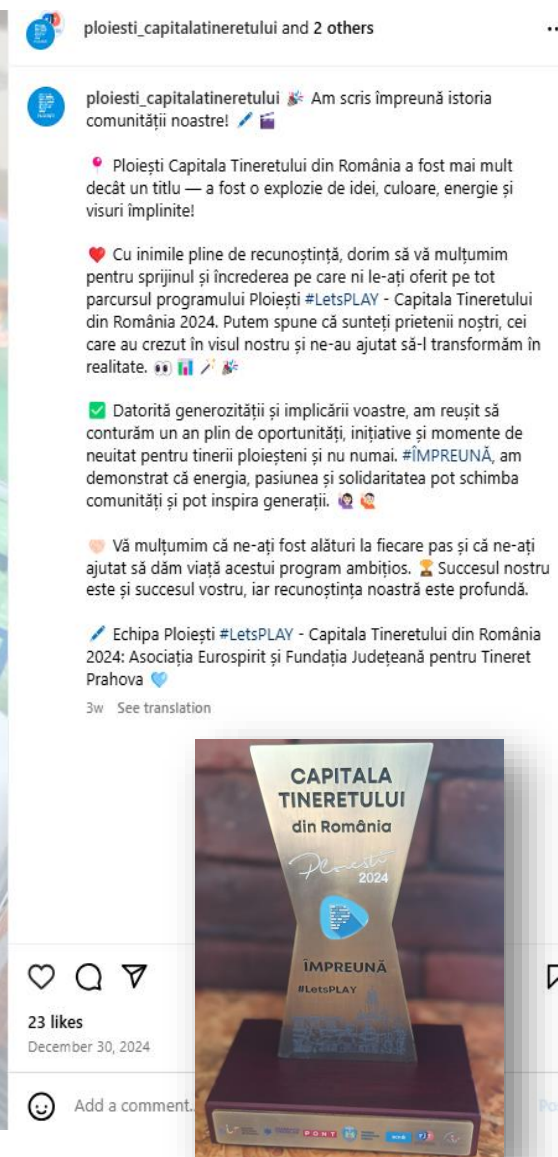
ploiesti_capitalatineretului and 2 others

ploiesti_capitalatineretului 🎉 Am scris împreună istoria comunității noastre! 🖊️ 🎬

📍 Ploiești Capitala Tineretului din România a fost mai mult decât un titlu — a fost o explozie de idei, culoare, energie și visuri împlinite!

❤️ Cu inimile pline de recunoștință, dorim să vă mulțumim pentru sprijinul și încrederea pe care ni le-ați oferit pe tot parcursul programului Ploiești #LetsPLAY - Capitala Tineretului din România 2024. Putem spune că sunteți prietenii noștri, cei care au crezut în visul nostru și ne-au ajutat să-l transformăm în realitate. 👀 📊 🪄 🎉

✅ Datorită generozității și implicării voastre, am reușit să conturăm un an plin de oportunități, inițiative și momente de neuitat pentru tinerii ploieșteni și nu numai. #ÎMPREUNĂ, am demonstrat că energia, pasiunea și solidaritatea pot schimba comunități și pot inspira generații. 🙋 🙋

🤍 Vă mulțumim că ne-ați fost alături la fiecare pas și că ne-ați ajutat să dăm viață acestui program ambițios. ⏳ Succesul nostru este și succesul vostru, iar recunoștința noastră este profundă.

🖊️ Echipa Ploiești #LetsPLAY - Capitala Tineretului din România 2024: Asociația Eurospirit și Fundația Județeană pentru Tineret Prahova 💙

3w See translation

CAPITALA TINERETULUI din România
Ploiești 2024
ÎMPREUNĂ
#LetsPLAY

23 likes
December 30, 2024

Add a comment...